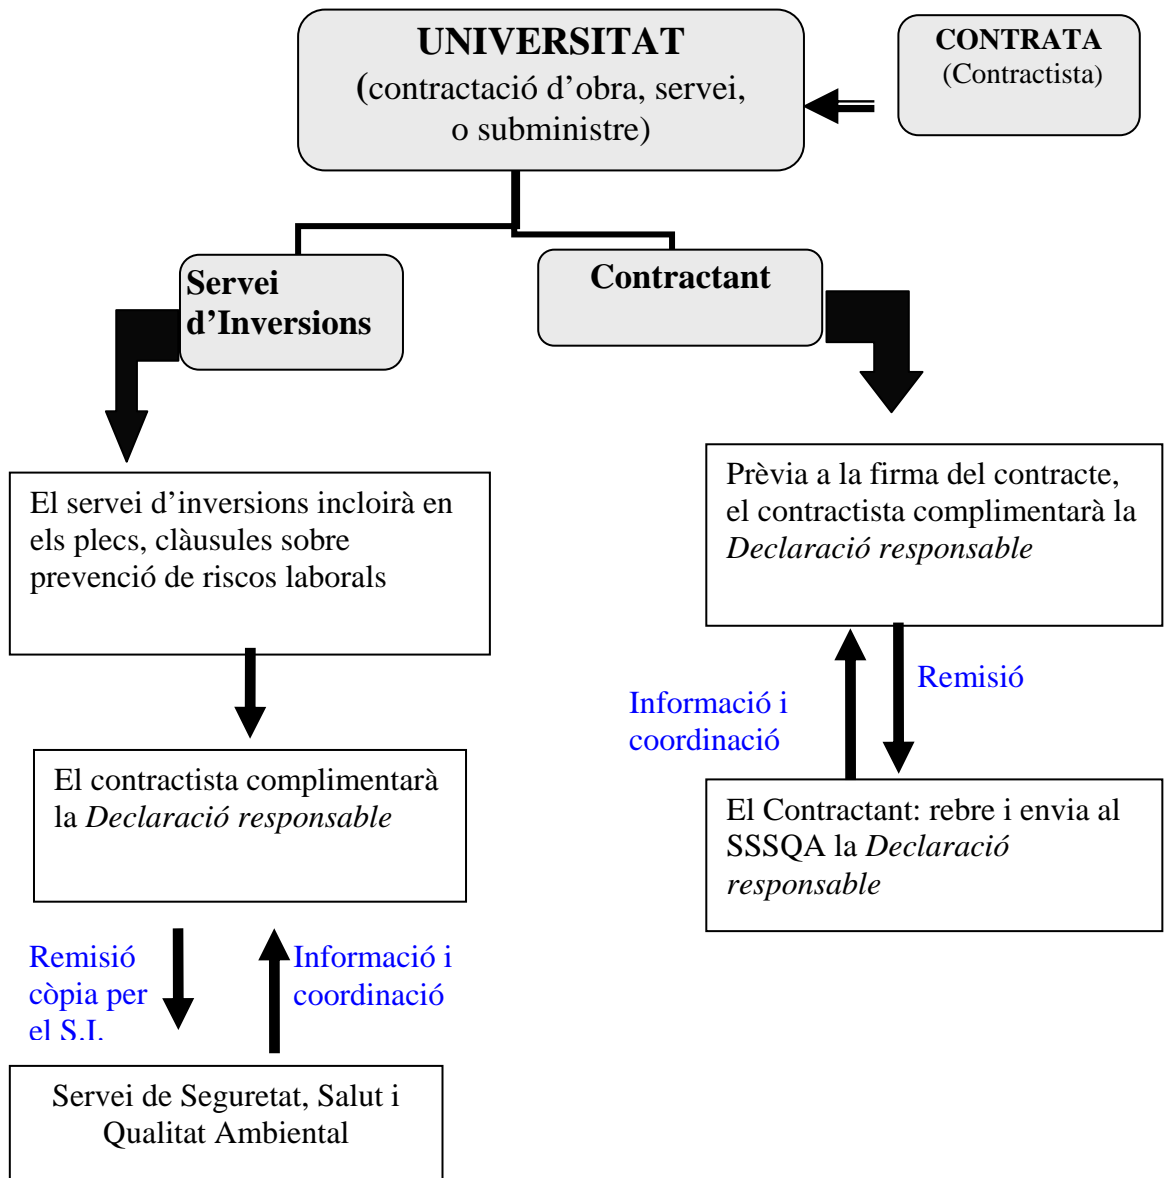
UNIVERSITAT
(contractació d'obra, servei, o subministre)

CONTRATA
(Contractista)

Servei d'Inversions

Contractant

El servei d'inversions incloirà en els plecs, clàusules sobre prevenció de riscos laborals

Prèvia a la firma del contracte, el contractista complimentarà la *Declaració responsable*

Informació i coordinació

Remisió

El contractista complimentarà la *Declaració responsable*

El Contractant: rebre i envia al SSSQA la *Declaració responsable*

Remisió còpia per el S.I.

Informació i coordinació

Servei de Seguretat, Salut i Qualitat Ambiental